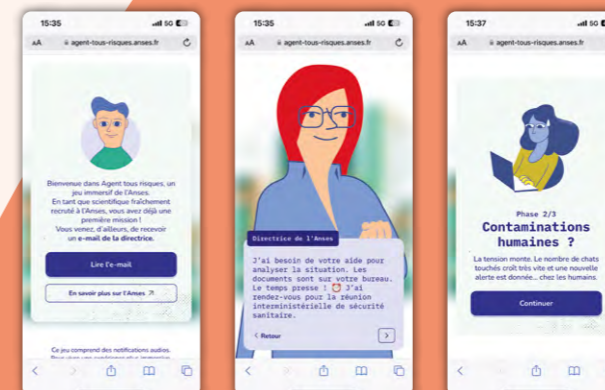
15:35
5G
AA agent-tous-risques.anses.fr

Bienvenue dans Agent tous risques, un jeu immersif de l'Anses.
En tant que scientifique fraîchement recruté à l'Anses, vous avez déjà une première mission !
Vous venez, d'ailleurs, de recevoir un e-mail de la directrice.

Lire l'e-mail

En savoir plus sur l'Anses

Ce jeu comprend des notifications audios. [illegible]

15:35
5G
AA agent-tous-risques.anses.fr

Directrice de l'Anses

J'ai besoin de votre aide pour analyser la situation. Les documents sont sur votre bureau. Le temps presse ! ⏰ J'ai rendez-vous pour la réunion interministérielle de sécurité sanitaire.

Retour

15:37
5G
AA agent-tous-risques.anses.fr

Phase 2/3
Contaminations humaines ?

La tension monte. Le nombre de chats touchés croît très vite et une nouvelle alerte est donnée... chez les humains.

Continuer